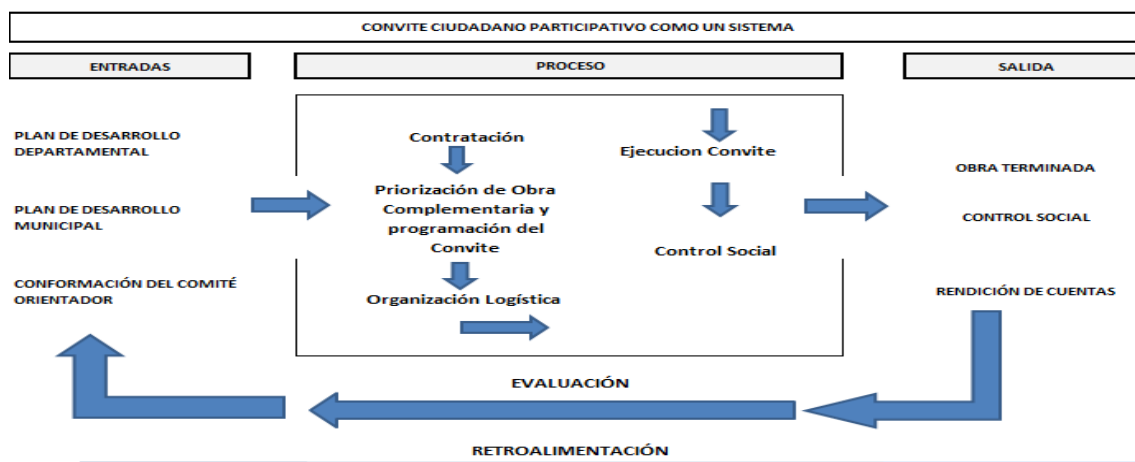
CONVITE CIUDADANO PARTICIPATIVO COMO UN SISTEMA

ENTRADAS

PROCESO

SALIDA

PLAN DE DESARROLLO DEPARTAMENTAL

PLAN DE DESARROLLO MUNICIPAL

CONFORMACIÓN DEL COMITÉ ORIENTADOR

Contratación

Priorización de Obra Complementaria y programación del Convite

Organización Logística

Ejecucion Convite

Control Social

OBRA TERMINADA

CONTROL SOCIAL

RENDICIÓN DE CUENTAS

EVALUACIÓN

RETROALIMENTACIÓN